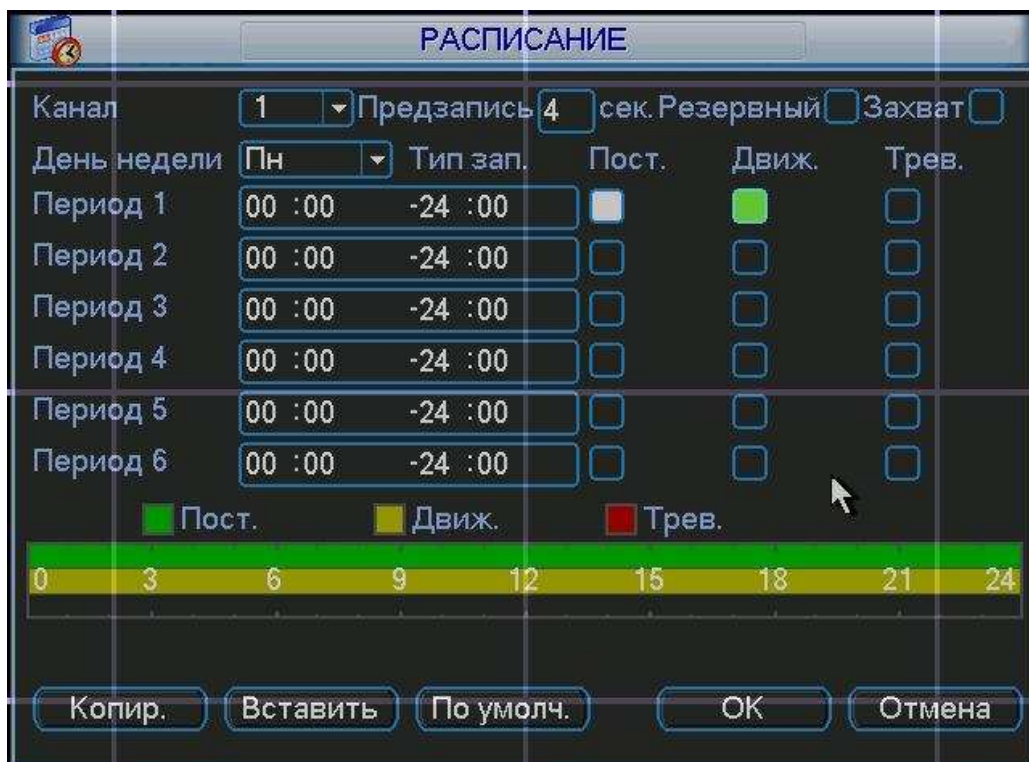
РАСПИСАНИЕ

Канал 1 Предзапись 4 сек. Резервный Захват

День недели Пн Тип зап. Пост. Движ. Трев.

Период 1 00 :00 -24 :00

Период 2 00 :00 -24 :00

Период 3 00 :00 -24 :00

Период 4 00 :00 -24 :00

Период 5 00 :00 -24 :00

Период 6 00 :00 -24 :00

Пост. Движ. Трев.

0 3 6 9 12 15 18 21 24

Копир. Вставить По умолч. OK Отмена